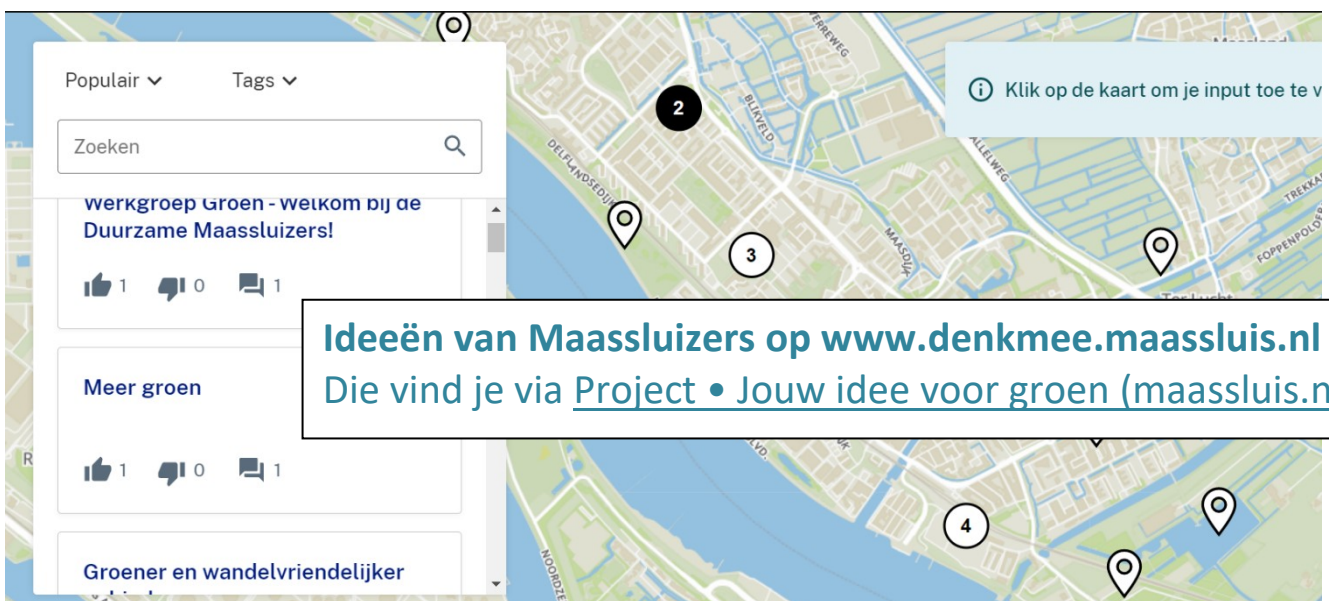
Populair

Tags

Zoeken

Werkgroep Groen - Welkom bij de Duurzame Maassluizers!

1 0 1

Meer groen

1 0 1

Groener en wandelvriendelijker

2

3

4

Klik op de kaart om je input toe te v

DELFLANDSEDIJK

BLIKVELD

MAASDIJK

Ter Lucht

NOORDZE

Ideeën van Maassluizers op www.denkmee.maassluis.nl
Die vind je via Project • Jouw idee voor groen (maassluis.n